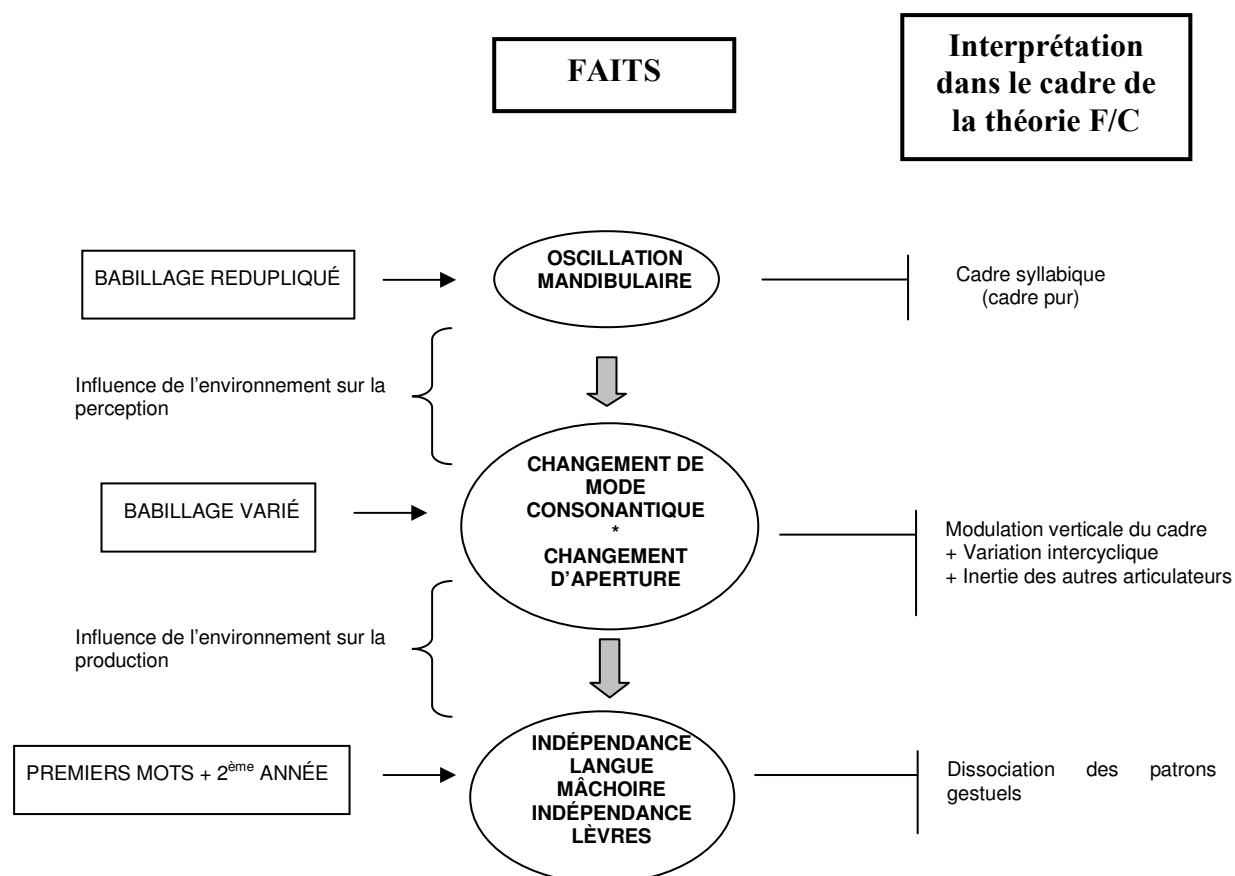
FAITS

Interprétation dans le cadre de la théorie F/C

BABILLAGE REDUPLIQUÉ

OSCILLATION MANDIBULAIRE

Cadre syllabique (cadre pur)

Influence de l'environnement sur la perception

BABILLAGE VARIÉ

CHANGEMENT DE MODE CONSONANTIQUE
*
CHANGEMENT D'APERTURE

Modulation verticale du cadre
+ Variation intercyclique
+ Inertie des autres articulateurs

Influence de l'environnement sur la production

PREMIERS MOTS + 2$^{ème}$ ANNÉE

INDÉPENDANCE LANGUE MÂCHOIRE INDÉPENDANCE LÈVRES

Dissociation des patrons gestuels